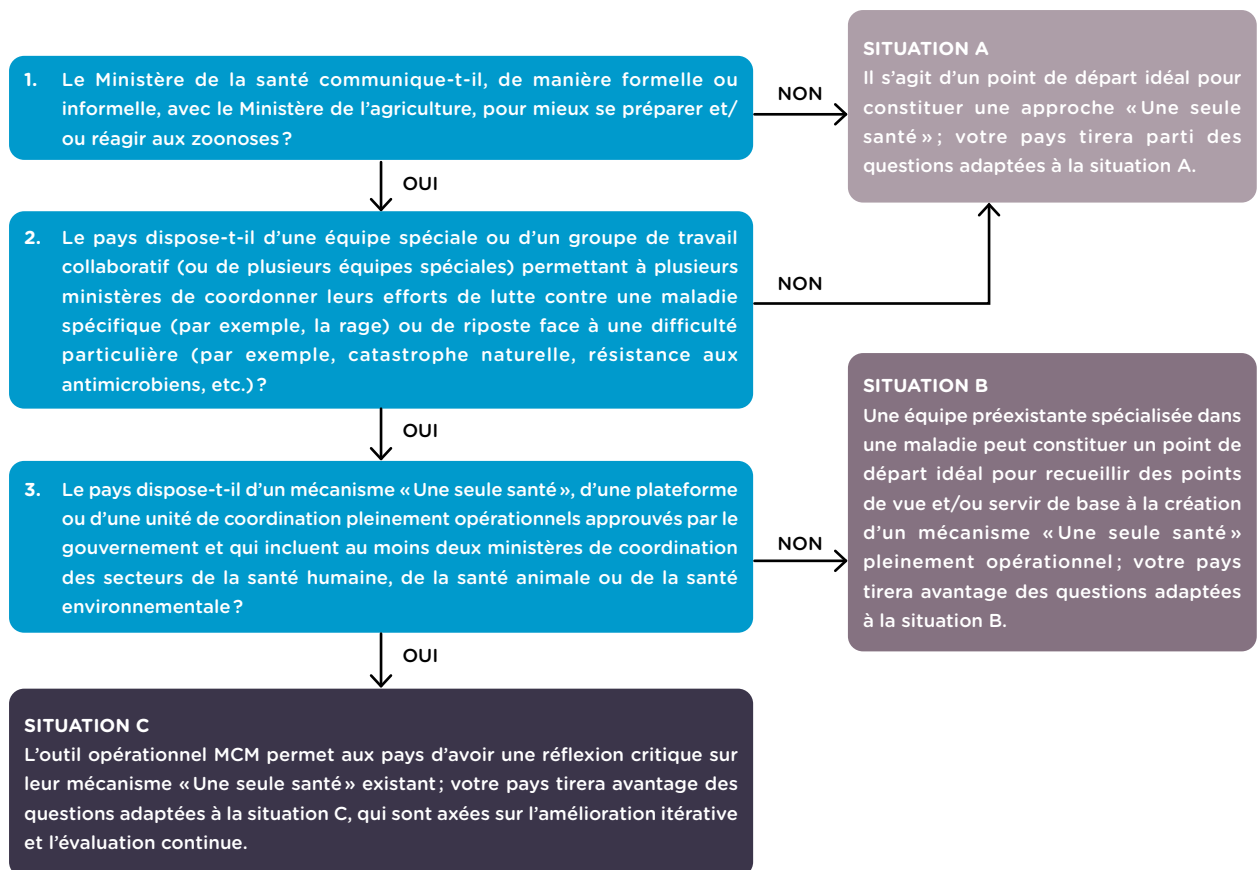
1. Le Ministère de la santé communique-t-il, de manière formelle ou informelle, avec le Ministère de l'agriculture, pour mieux se préparer et/ou réagir aux zoonoses ?

NON

SITUATION A
Il s'agit d'un point de départ idéal pour constituer une approche « Une seule santé » ; votre pays tirera parti des questions adaptées à la situation A.

OUI

2. Le pays dispose-t-il d'une équipe spéciale ou d'un groupe de travail collaboratif (ou de plusieurs équipes spéciales) permettant à plusieurs ministères de coordonner leurs efforts de lutte contre une maladie spécifique (par exemple, la rage) ou de riposte face à une difficulté particulière (par exemple, catastrophe naturelle, résistance aux antimicrobiens, etc.) ?

NON

SITUATION B
Une équipe préexistante spécialisée dans une maladie peut constituer un point de départ idéal pour recueillir des points de vue et/ou servir de base à la création d'un mécanisme « Une seule santé » pleinement opérationnel ; votre pays tirera avantage des questions adaptées à la situation B.

OUI

3. Le pays dispose-t-il d'un mécanisme « Une seule santé », d'une plateforme ou d'une unité de coordination pleinement opérationnels approuvés par le gouvernement et qui incluent au moins deux ministères de coordination des secteurs de la santé humaine, de la santé animale ou de la santé environnementale ?

NON

OUI

SITUATION C
L'outil opérationnel MCM permet aux pays d'avoir une réflexion critique sur leur mécanisme « Une seule santé » existant ; votre pays tirera avantage des questions adaptées à la situation C, qui sont axées sur l'amélioration itérative et l'évaluation continue.